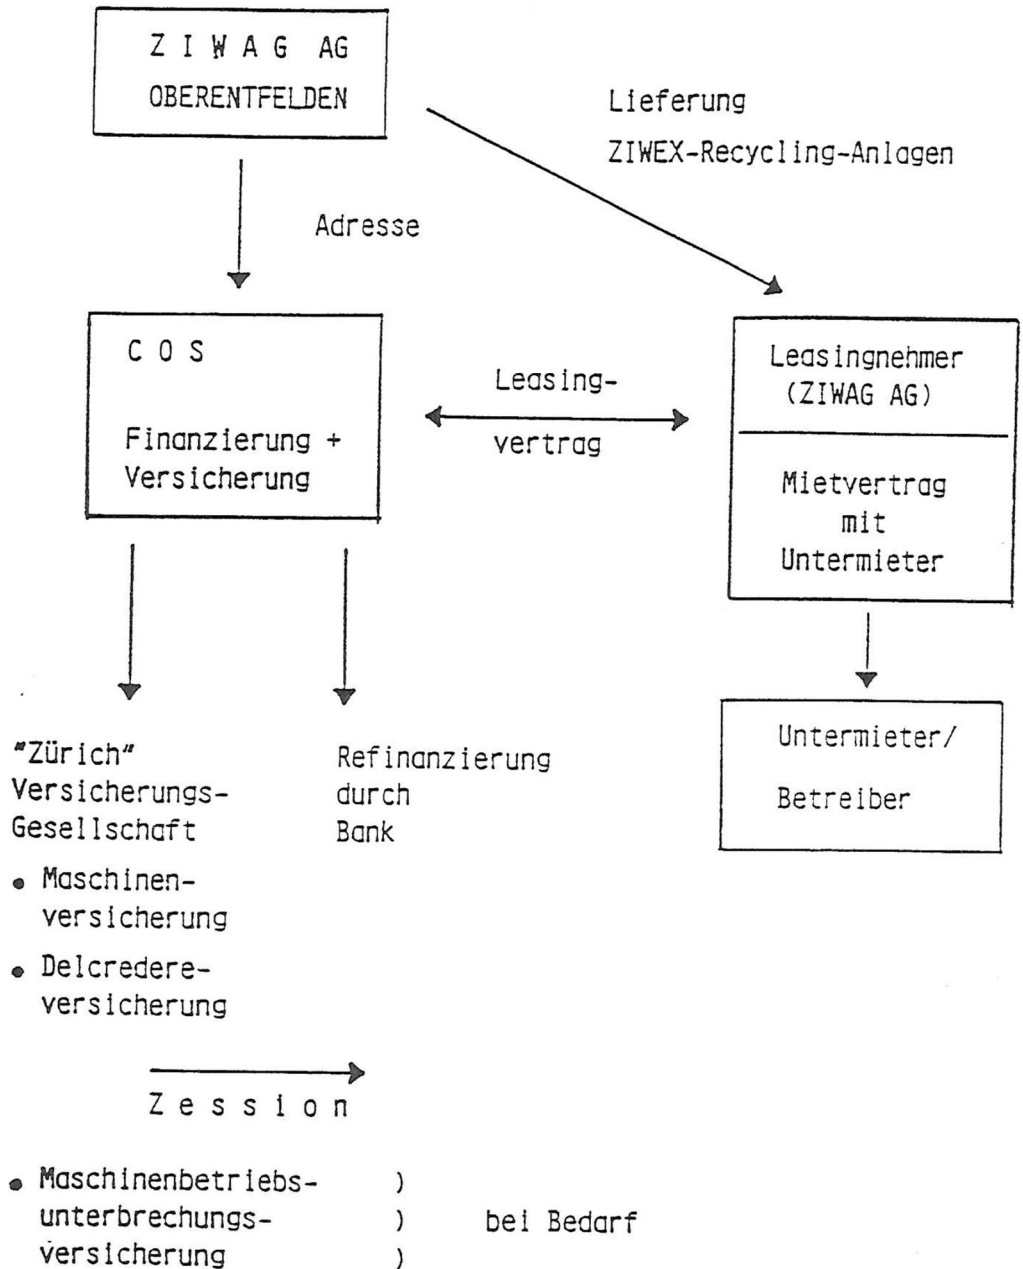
Z I W A G AG
OBERENTFELDEN

Lieferung
ZIWEX-Recycling-Anlagen

Adresse

C O S

Finanzierung +
Versicherung

Leasingvertrag

Leasingnehmer
(ZIWAG AG)

Mietvertrag
mit
Untermieter

Untermieter/
Betreiber

"Zürich"
Versicherungs-Gesellschaft

Refinanzierung
durch
Bank

• Maschinenversicherung

• Delcredereversicherung

Z e s s i o n

• Maschinenbetriebsunterbrechungsversicherung ) ) ) bei Bedarf